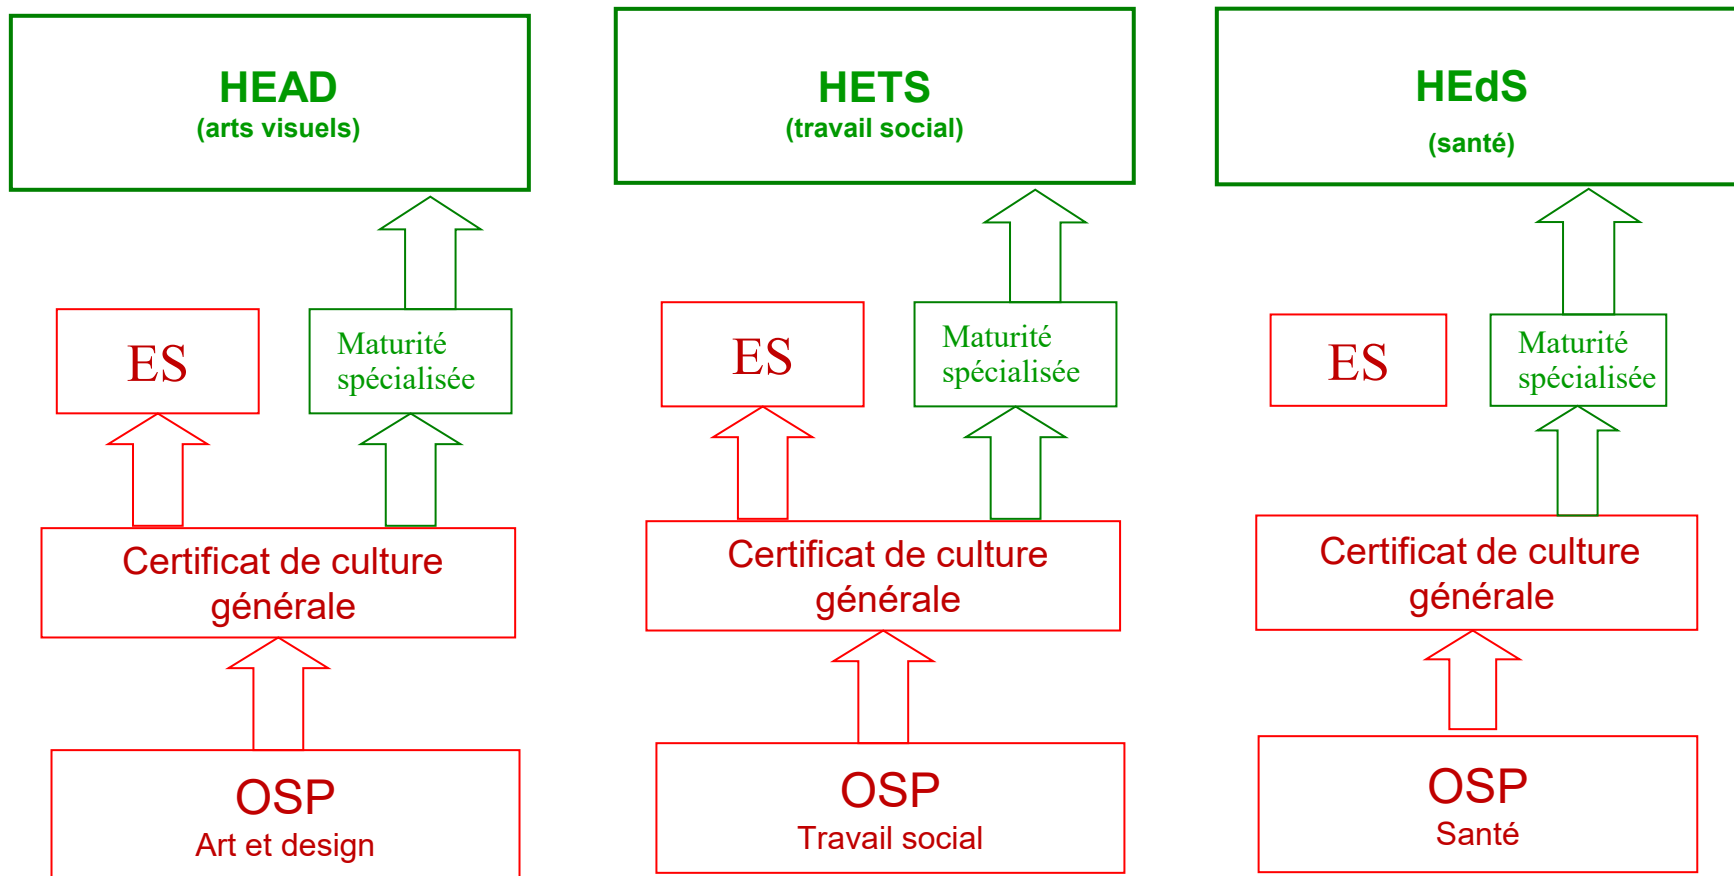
HEAD
(arts visuels)

ES

Maturité spécialisée

Certificat de culture générale

OSP
Art et design

HETS
(travail social)

ES

Maturité spécialisée

Certificat de culture générale

OSP
Travail social

HEdS
(santé)

ES

Maturité spécialisée

Certificat de culture générale

OSP
Santé